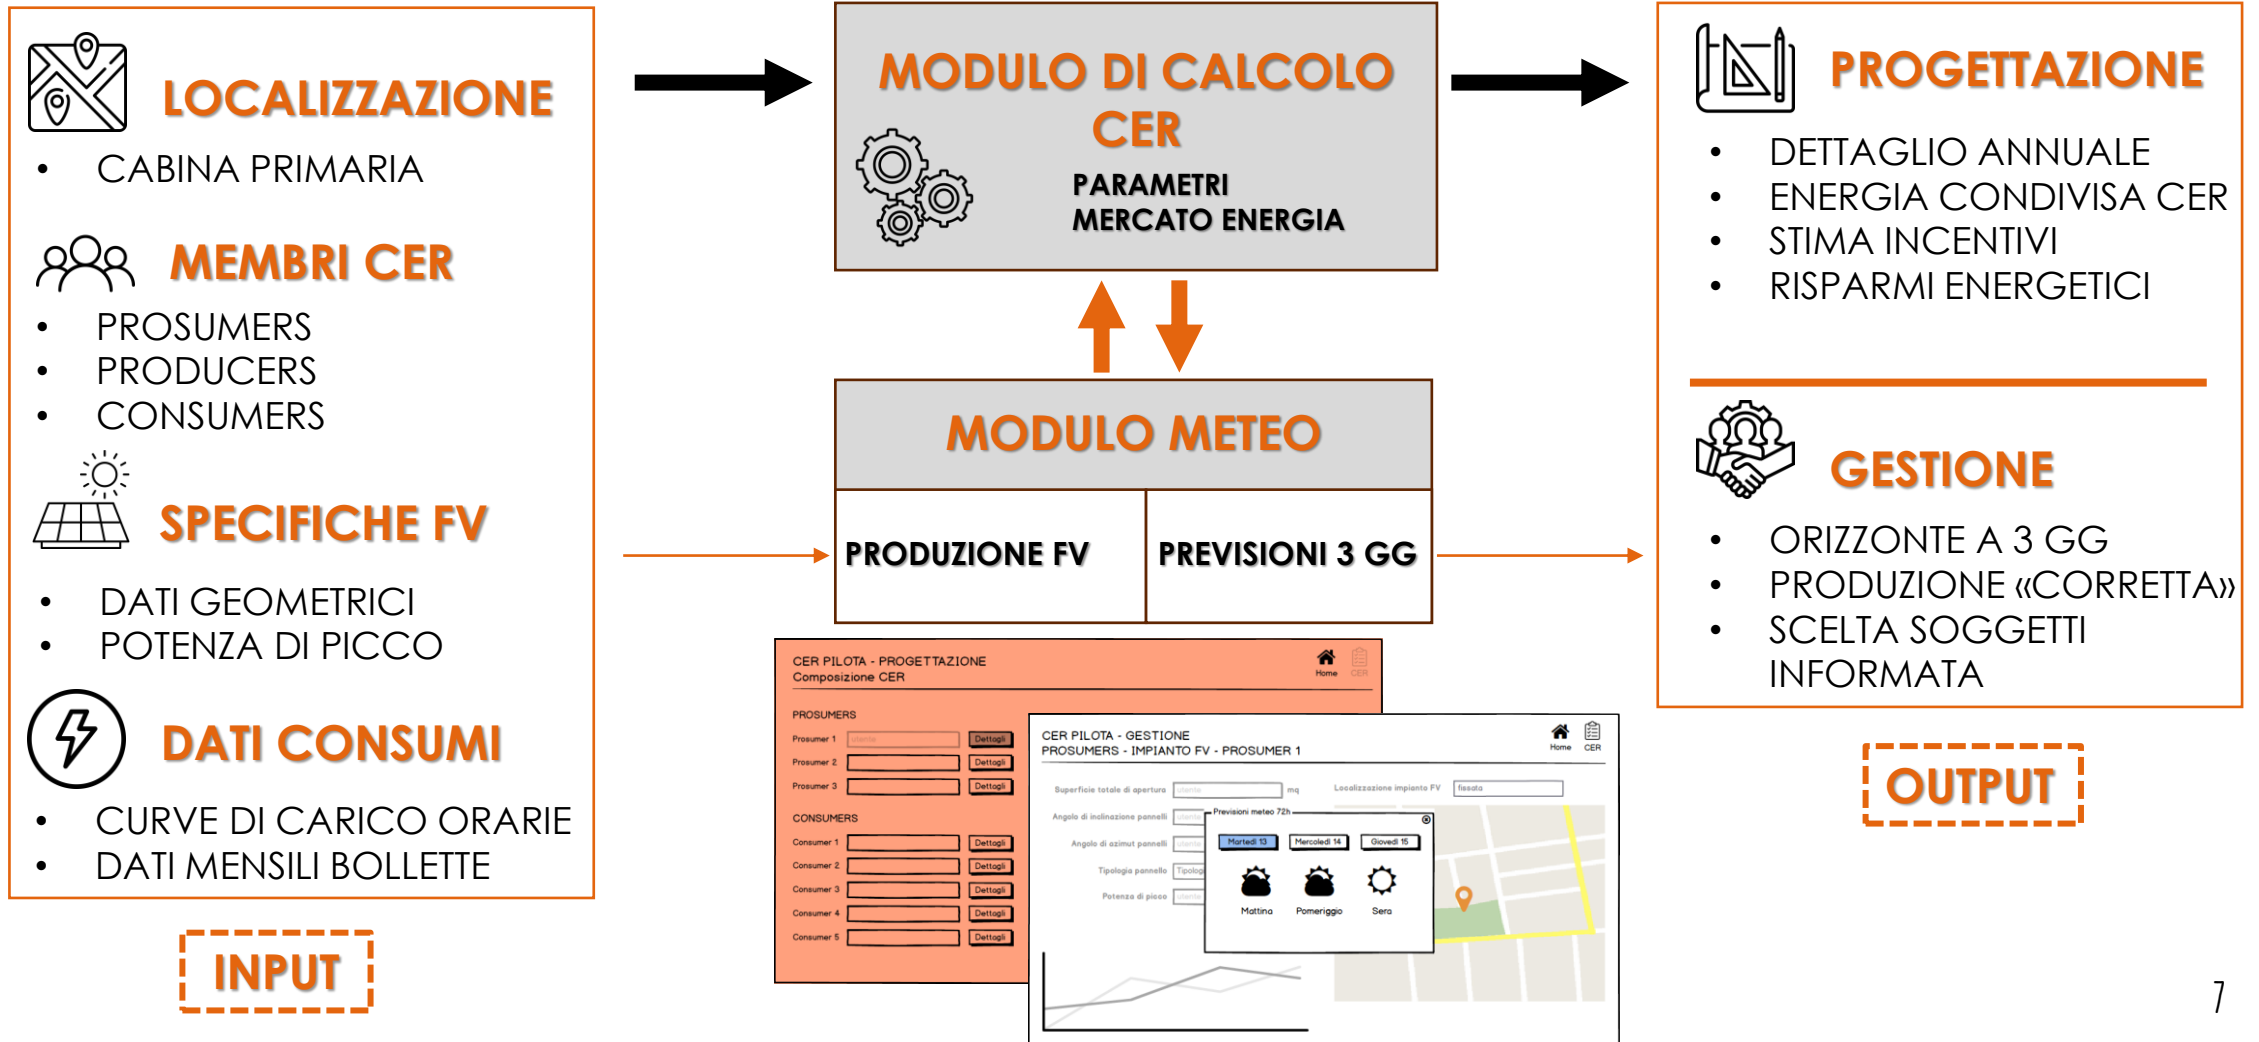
LOCALIZZAZIONE

- CABINA PRIMARIA

MEMBRI CER

- PROSUMERS
- PRODUCERS
- CONSUMERS

SPECIFICHE FV

- DATI GEOMETRICI
- POTENZA DI PICCO

DATI CONSUMI

- CURVE DI CARICO ORARIE
- DATI MENSILI BOLLETTE

INPUT

MODULO DI CALCOLO CER

PARAMETRI
MERCATO ENERGIA

MODULO METEO

| PRODUZIONE FV | PREVISIONI 3 GG |
|---|---|

CER PILOTA - PROGETTAZIONE
Composizione CER
Home CER

PROSUMERS
Prosumer 1 Dettagli
Prosumer 2 Dettagli
Prosumer 3 Dettagli

CONSUMERS
Consumer 1 Dettagli
Consumer 2 Dettagli
Consumer 3 Dettagli
Consumer 4 Dettagli
Consumer 5 Dettagli

CER PILOTA - GESTIONE
PROSUMERS - IMPIANTO FV - PROSUMER 1
Home CER

Superficie totale di apertura mq
Localizzazione impianto FV fissata
Angolo di inclinazione pannelli
Angolo di azimut pannelli
Tipologia pannello
Potenza di picco

Previsioni meteo 72h
Martedì 13 Mercoledì 14 Giovedì 15
Mattina Pomeriggio Sera

PROGETTAZIONE

- DETTAGLIO ANNUALE
- ENERGIA CONDIVISA CER
- STIMA INCENTIVI
- RISPARMI ENERGETICI

GESTIONE

- ORIZZONTE A 3 GG
- PRODUZIONE «CORRETTA»
- SCELTA SOGGETTI INFORMATA

OUTPUT

7